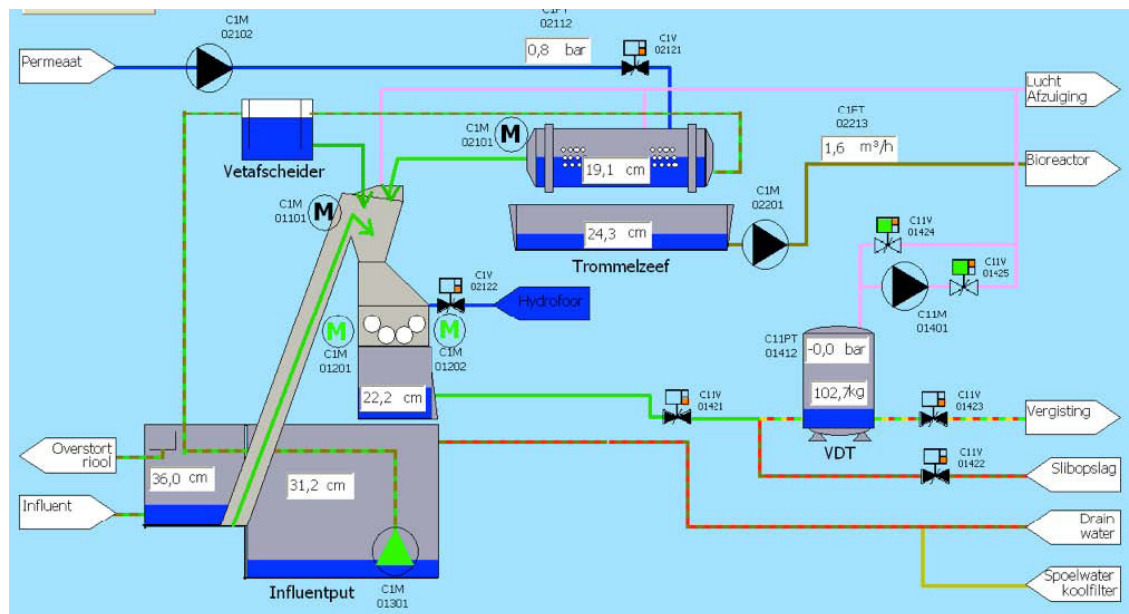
C1M
02102

C1PT
02112

0,8 bar

C1V
02121

Permeaat

Lucht
Afzuiging

C1FT
02213

1,6 m³/h

Bioreactor

C1M
02101

M

19,1 cm

Vetafscheider

C1M
01101

M

C1M
02201

24,3 cm

Trommelzeef

C11V
01424

C11V
01425

C1V
02122

Hydrofoor

M

M

C1M
01201

C1M
01202

C11M
01401

C11PT
01412

-0,0 bar

102,7kg

22,2 cm

C11V
01421

C11V
01423

Vergisting

VDT

C11V
01422

Slibopslag

Overstort
riool

36,0 cm

31,2 cm

Influent

Drain
water

Spoelwater
koolfilter

C1M
01301

Influentput